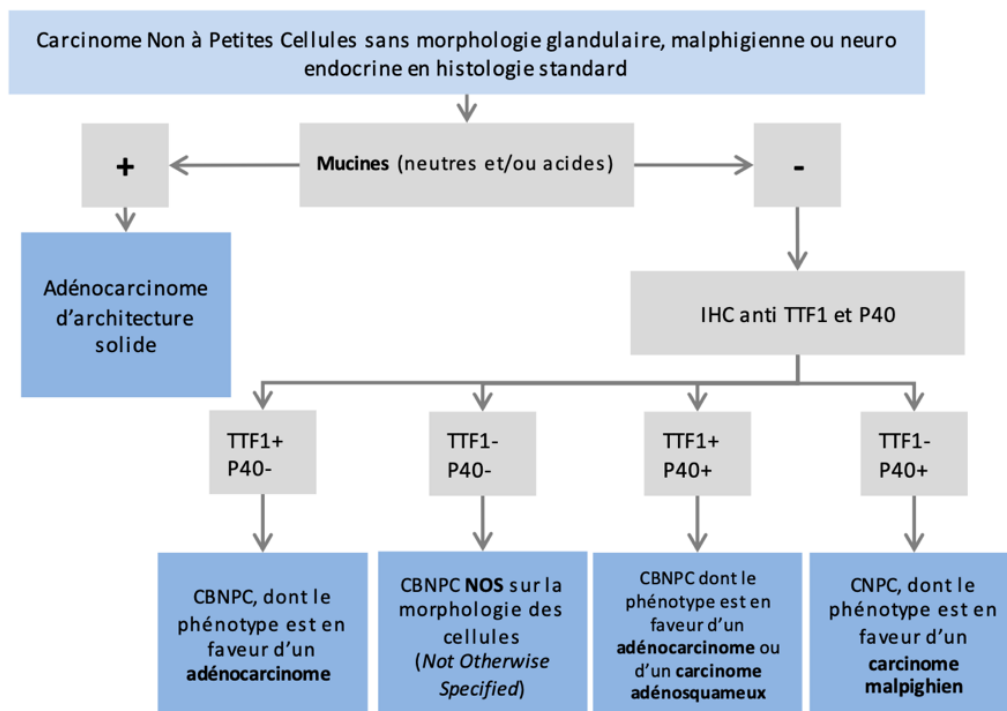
Carcinome Non à Petites Cellules sans morphologie glandulaire, malphigienne ou neuro endocrine en histologie standard

+

Mucines (neutres et/ou acides)

-

Adénocarcinome d'architecture solide

IHC anti TTF1 et P40

TTF1+
P40-

TTF1-
P40-

TTF1+
P40+

TTF1-
P40+

CBNPC, dont le phénotype est en faveur d'un **adénocarcinome**

CBNPC **NOS** sur la morphologie des cellules (*Not Otherwise Specified*)

CBNPC dont le phénotype est en faveur d'un **adénocarcinome** ou d'un **carcinome adénosquameux**

CNPC, dont le phénotype est en faveur d'un **carcinome malpighien**